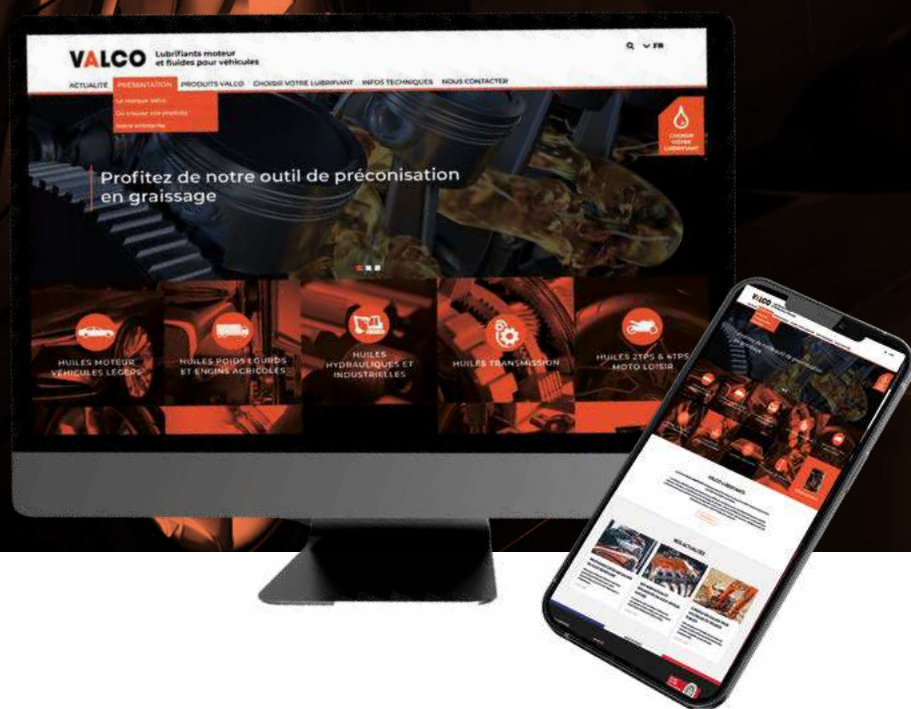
VALCO Lubrifiants moteur et fluides pour véhicules

FR

ACTUALITÉ PRÉSENTATION PRODUITS VALCO CHOISIR VOTRE LUBRIFIANT INFOS TECHNIQUES NOUS CONTACTER

La marque Valco
Où trouver nos produits
Notre entreprise

CHOISIR VOTRE LUBRIFIANT

Profitez de notre outil de préconisation en graissage

HUILES MOTEUR VÉHICULES LÉGERS

HUILES POIDS LOURDS ET ENGINS AGRICOLES

HUILES HYDRAULIQUES ET INDUSTRIELLES

HUILES TRANSMISSION

HUILES 2TPS & 4TPS MOTO LOISIR

VALCO

VALCO LUBRIFIANTS

NOS ACTUALITÉS